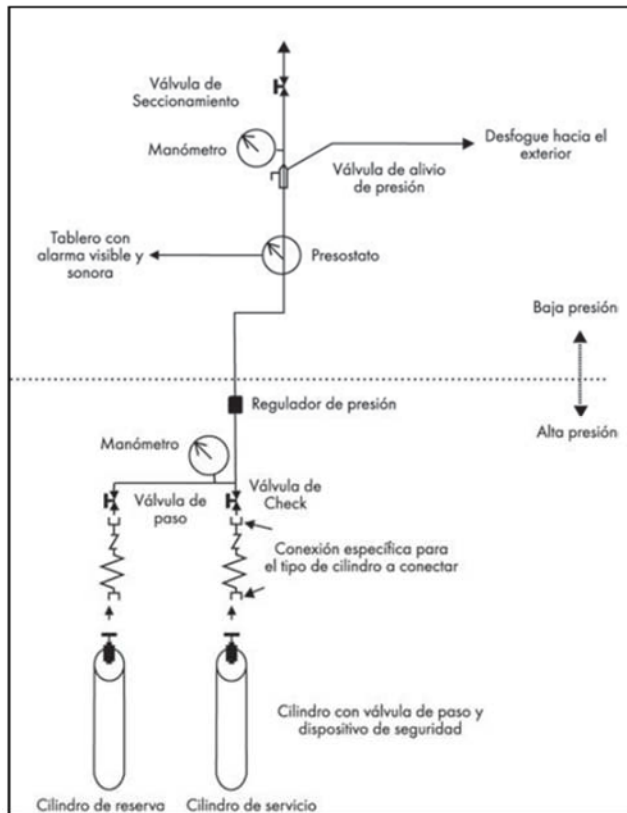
Válvula de Seccionamiento

Manómetro

Desfogue hacia el exterior

Válvula de alivio de presión

Tablero con alarma visible y sonora

Presostato

Baja presión

Regulador de presión

Alta presión

Manómetro

Válvula de paso

Válvula de Check

Conexión específica para el tipo de cilindro a conectar

Cilindro con válvula de paso y dispositivo de seguridad

Cilindro de reserva

Cilindro de servicio